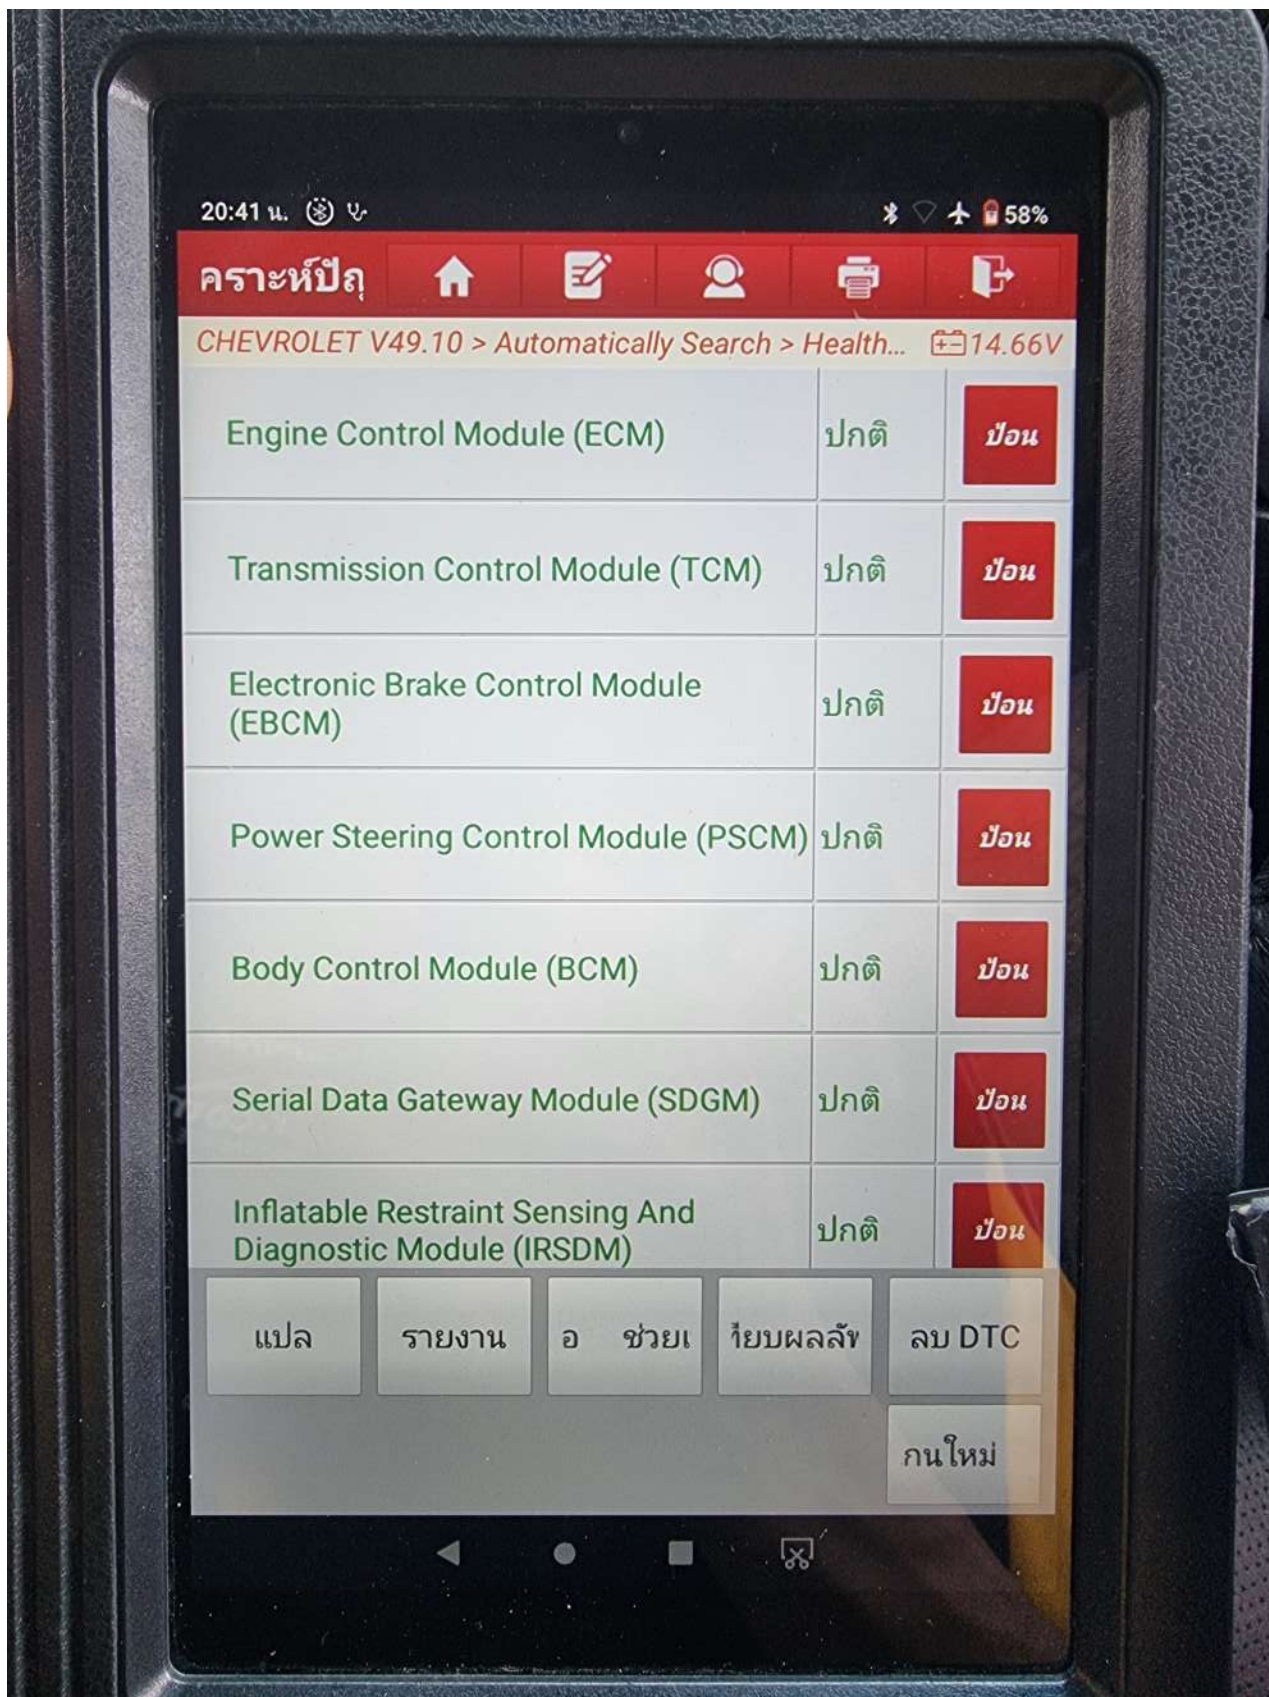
20:41 น.

58%

คราะห์ปัญ

CHEVROLET V49.10 > Automatically Search > Health...

14.66V

| | | |
|---|---|---|
| Engine Control Module (ECM) | ปกติ | ป้อน |
| Transmission Control Module (TCM) | ปกติ | ป้อน |
| Electronic Brake Control Module (EBCM) | ปกติ | ป้อน |
| Power Steering Control Module (PSCM) | ปกติ | ป้อน |
| Body Control Module (BCM) | ปกติ | ป้อน |
| Serial Data Gateway Module (SDGM) | ปกติ | ป้อน |
| Inflatable Restraint Sensing And Diagnostic Module (IRSDM) | ปกติ | ป้อน |

แปล

รายงาน

อ ช่วยเ

ียบผลลัพ

ลบ DTC

กนใหม่